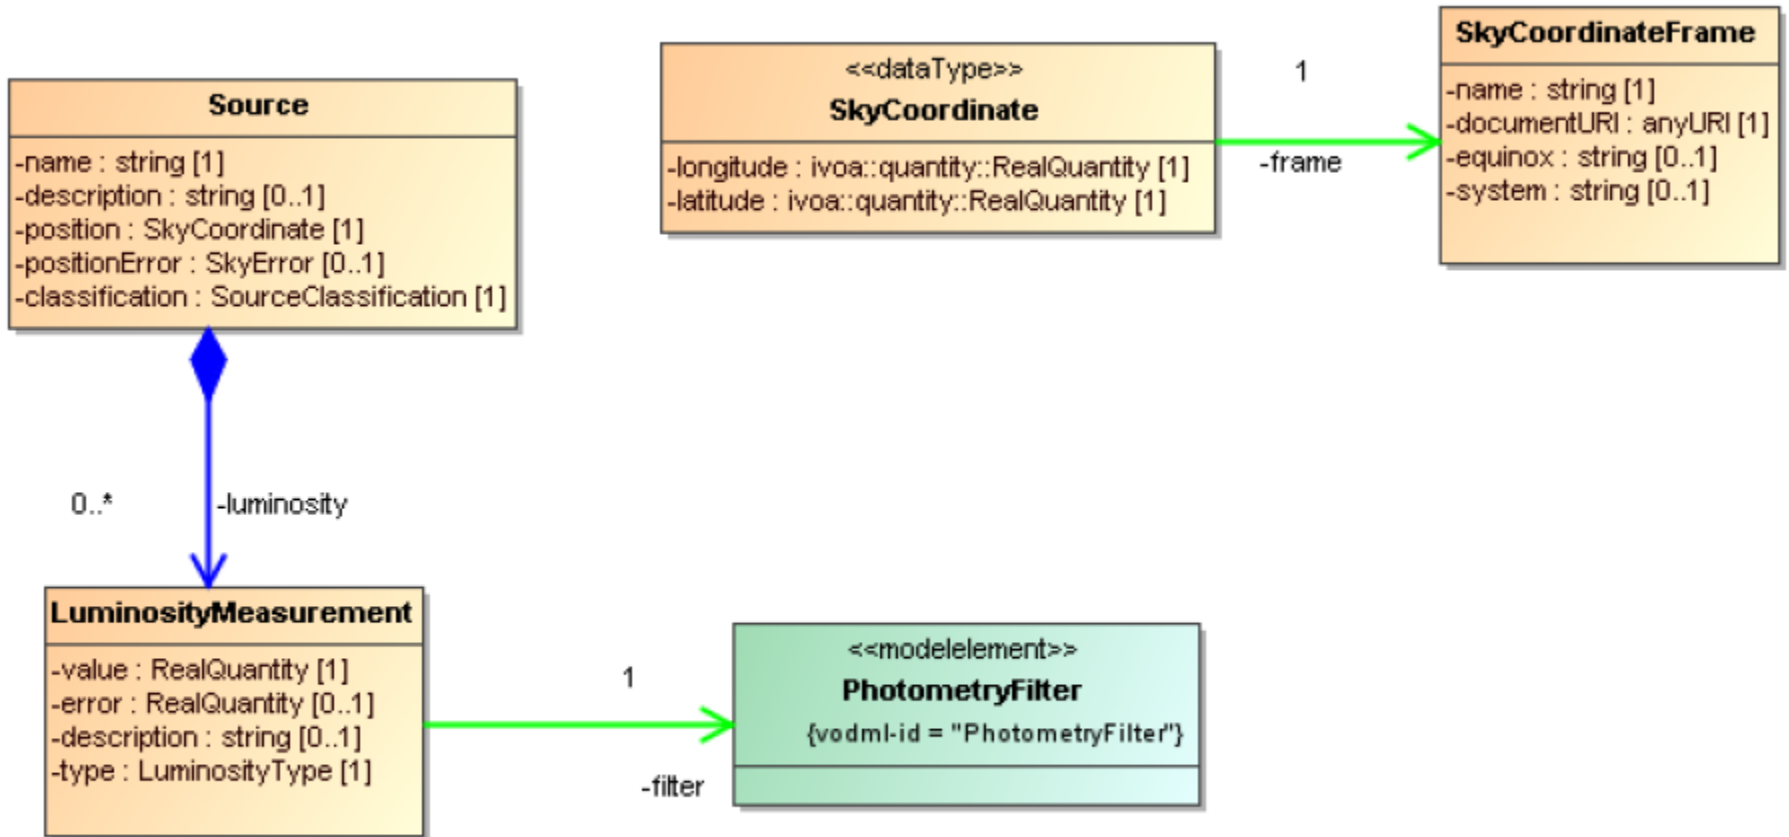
Source
-name : string [1]
-description : string [0..1]
-position : SkyCoordinate [1]
-positionError : SkyError [0..1]
-classification : SourceClassification [1]

<<dataType>>
SkyCoordinate
-longitude : ivoa::quantity::RealQuantity [1]
-latitude : ivoa::quantity::RealQuantity [1]

1
-frame

SkyCoordinateFrame
-name : string [1]
-documentURI : anyURI [1]
-equinox : string [0..1]
-system : string [0..1]

0..*
-luminosity

LuminosityMeasurement
-value : RealQuantity [1]
-error : RealQuantity [0..1]
-description : string [0..1]
-type : LuminosityType [1]

1
-filter

<<modelelement>>
PhotometryFilter
{vodml-id = "PhotometryFilter"}